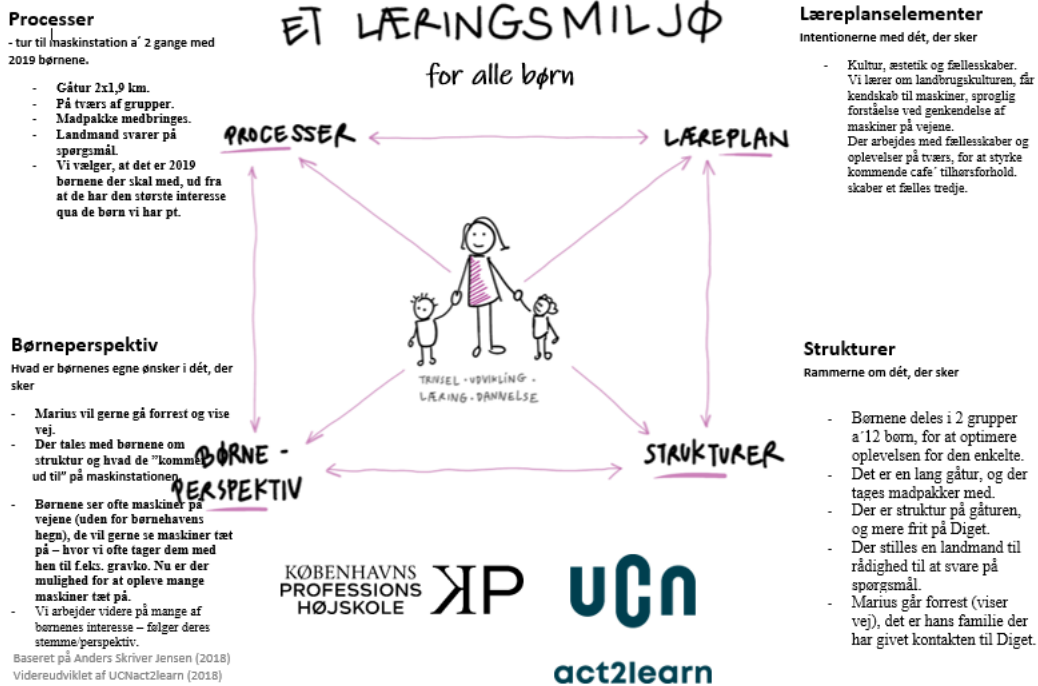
ET LÆRINGSMILJØ

for alle børn

Processer

- tur til maskinstation a´ 2 gange med 2019 børnene.

- Gåtur 2x1,9 km.
- På tværs af grupper.
- Madpakke medbringes.
- Landmand svarer på spørgsmål.
- Vi vælger, at det er 2019 børnene der skal med, ud fra at de har den største interesse qua de børn vi har pt.

Læreplanselementer

Intentionerne med dét, der sker

- Kultur, æstetik og fællesskaber. Vi lærer om landbrugskulturen, får kendskab til maskiner, sproglig forståelse ved genkendelse af maskiner på vejene. Der arbejdes med fællesskaber og oplevelser på tværs, for at styrke kommende cafe´ tilhørsforhold. skaber et fælles tredje.

PROCESSER

LÆREPLAN

TRIVSEL · UDVIKLING · LÆRING · DANNELSE

BØRNE - PERSPEKTIV

STRUKTURER

Børneperspektiv

Hvad er børnenes egne ønsker i dét, der sker

- Marius vil gerne gå forrest og vise vej.
- Der tales med børnene om struktur og hvad de "kommer ud til" på maskinstationen.
- Børnene ser ofte maskiner på vejene (uden for børnehavens hegn), de vil gerne se maskiner tæt på – hvor vi ofte tager dem med hen til f.eks. gravko. Nu er der mulighed for at opleve mange maskiner tæt på.
- Vi arbejder videre på mange af børnenes interesse – følger deres stemme/perspektiv.

Strukturer

Rammerne om dét, der sker

- Børnene deles i 2 grupper a´12 børn, for at optimere oplevelsen for den enkelte.
- Det er en lang gåtur, og der tages madpakker med.
- Der er struktur på gåturen, og mere frit på Diget.
- Der stilles en landmand til rådighed til at svare på spørgsmål.
- Marius går forrest (viser vej), det er hans familie der har givet kontakten til Diget.

KØBENHAVNS PROFESSIONS HØJSKOLE

KP

UCN

act2learn

Baseret på Anders Skriver Jensen (2018)
Videreudviklet af UCNact2learn (2018)